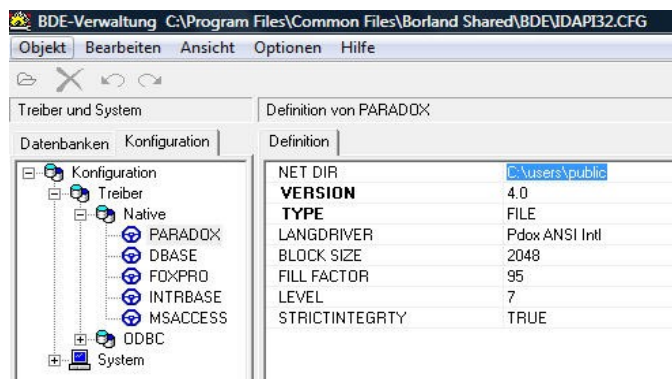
BDE-Verwaltung C:\Program Files\Common Files\Borland Shared\BDE\IDAPI32.CFG

Objekt Bearbeiten Ansicht Optionen Hilfe

Treiber und System

Definition von PARADOX

Datenbanken Konfiguration

Definition

Konfiguration
Treiber
Native
PARADOX
DBASE
FOXPRO
INTRBASE
MSACCESS
ODBC
System

| | |
|---|---|
| NET DIR | C:\users\public |
| VERSION | 4.0 |
| TYPE | FILE |
| LANGDRIVER | Pdox ANSI Intl |
| BLOCK SIZE | 2048 |
| FILL FACTOR | 95 |
| LEVEL | 7 |
| STRICTINTEGRTY | TRUE |